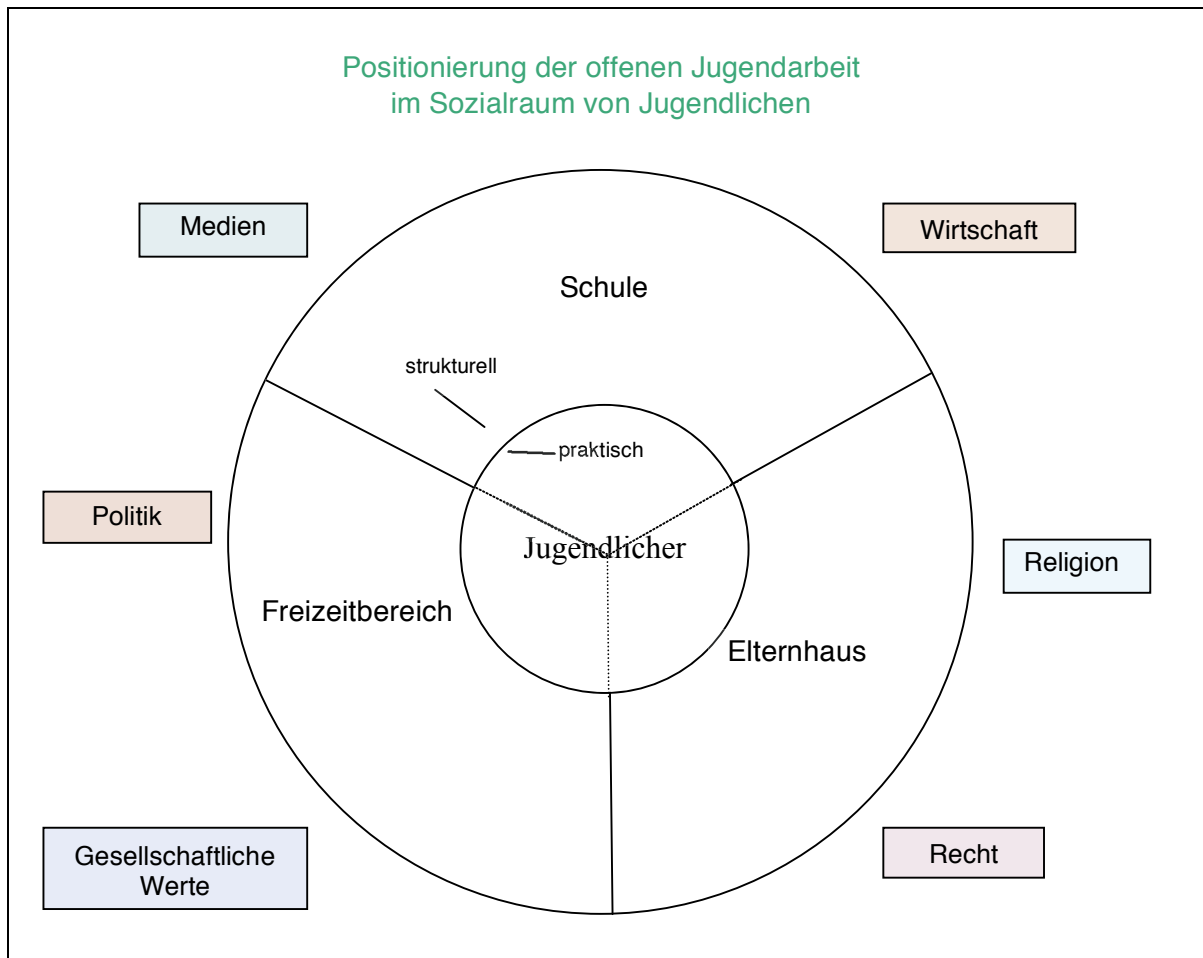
Positionierung der offenen Jugendarbeit
im Sozialraum von Jugendlichen

Medien

Wirtschaft

Schule

strukturell

praktisch

Politik

Jugendlicher

Religion

Freizeitbereich

Elternhaus

Gesellschaftliche Werte

Recht